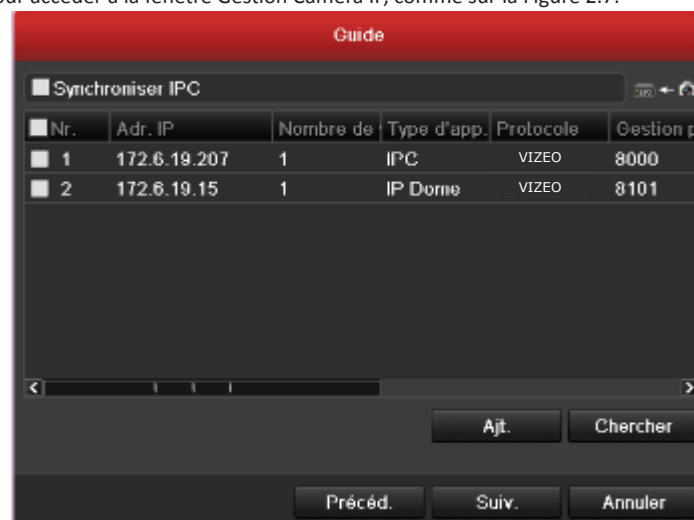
our accéder à la fenêtre Gestion Caméra IP, comme sur la Figure 2.7.

Guide

Synchroniser IPC

| Nr. | Adr. IP | Nombre de | Type d'app. | Protocole | Gestion p |
|---|---|---|---|---|---|
| 1 | 172.6.19.207 | 1 | IPC | VIZEO | 8000 |
| 2 | 172.6.19.15 | 1 | IP Dome | VIZEO | 8101 |

Ajt. Chercher

Précéd. Suiv. Annuler